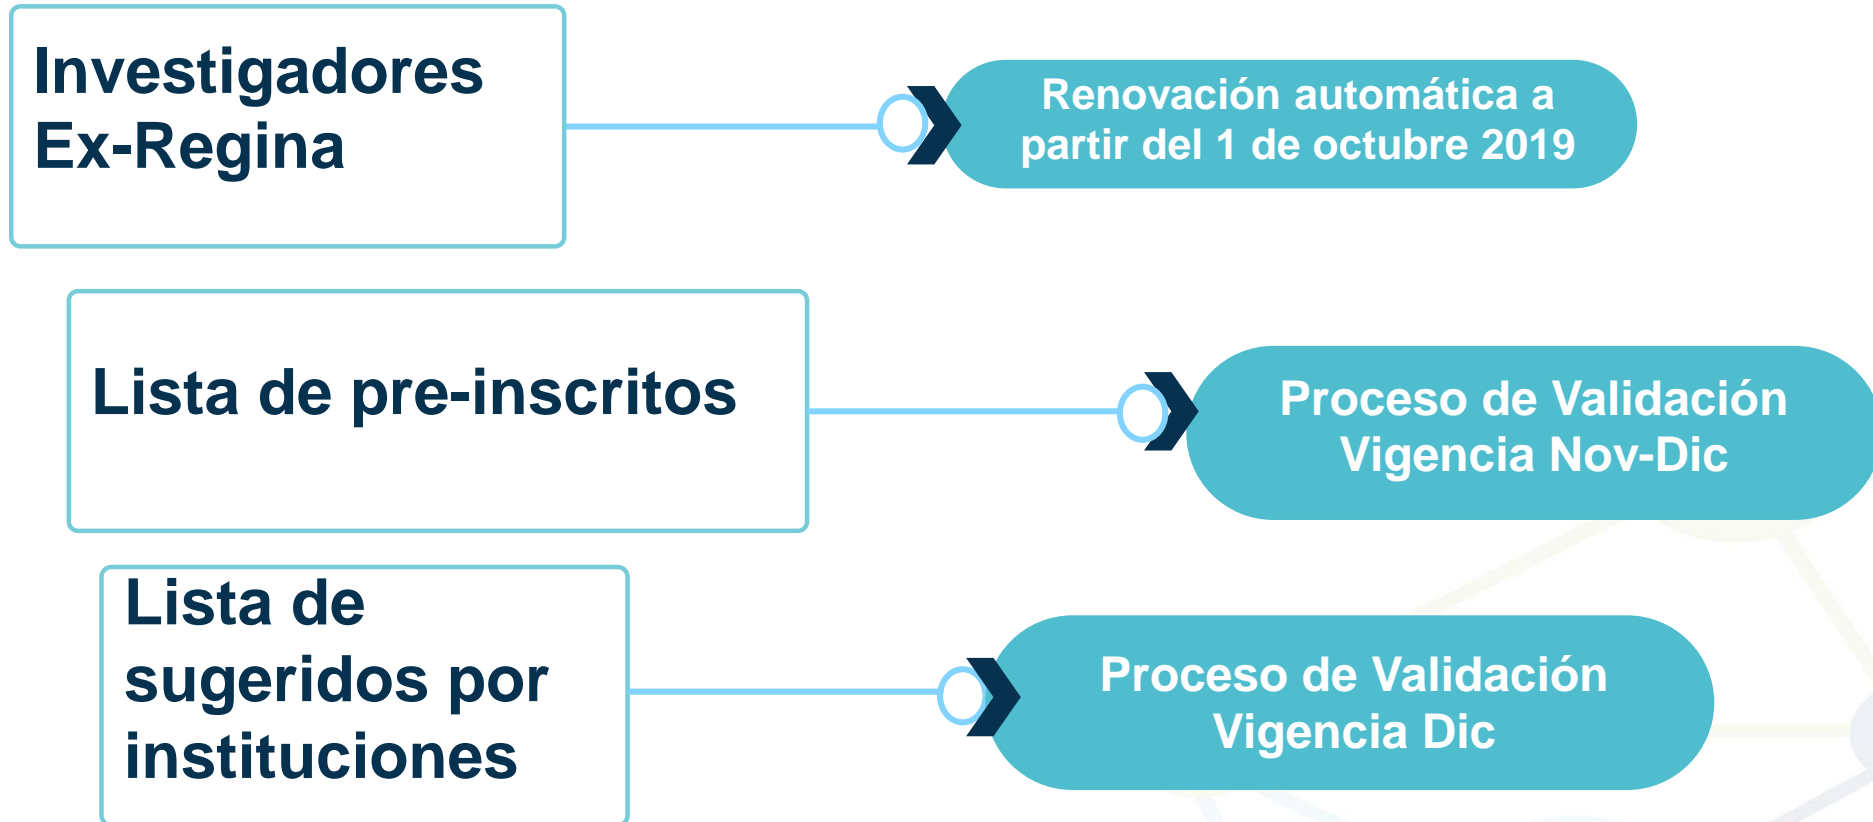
Investigadores Ex-Regina

Renovación automática a partir del 1 de octubre 2019

Lista de pre-inscritos

Proceso de Validación Vigencia Nov-Dic

Lista de sugeridos por instituciones

Proceso de Validación Vigencia Dic